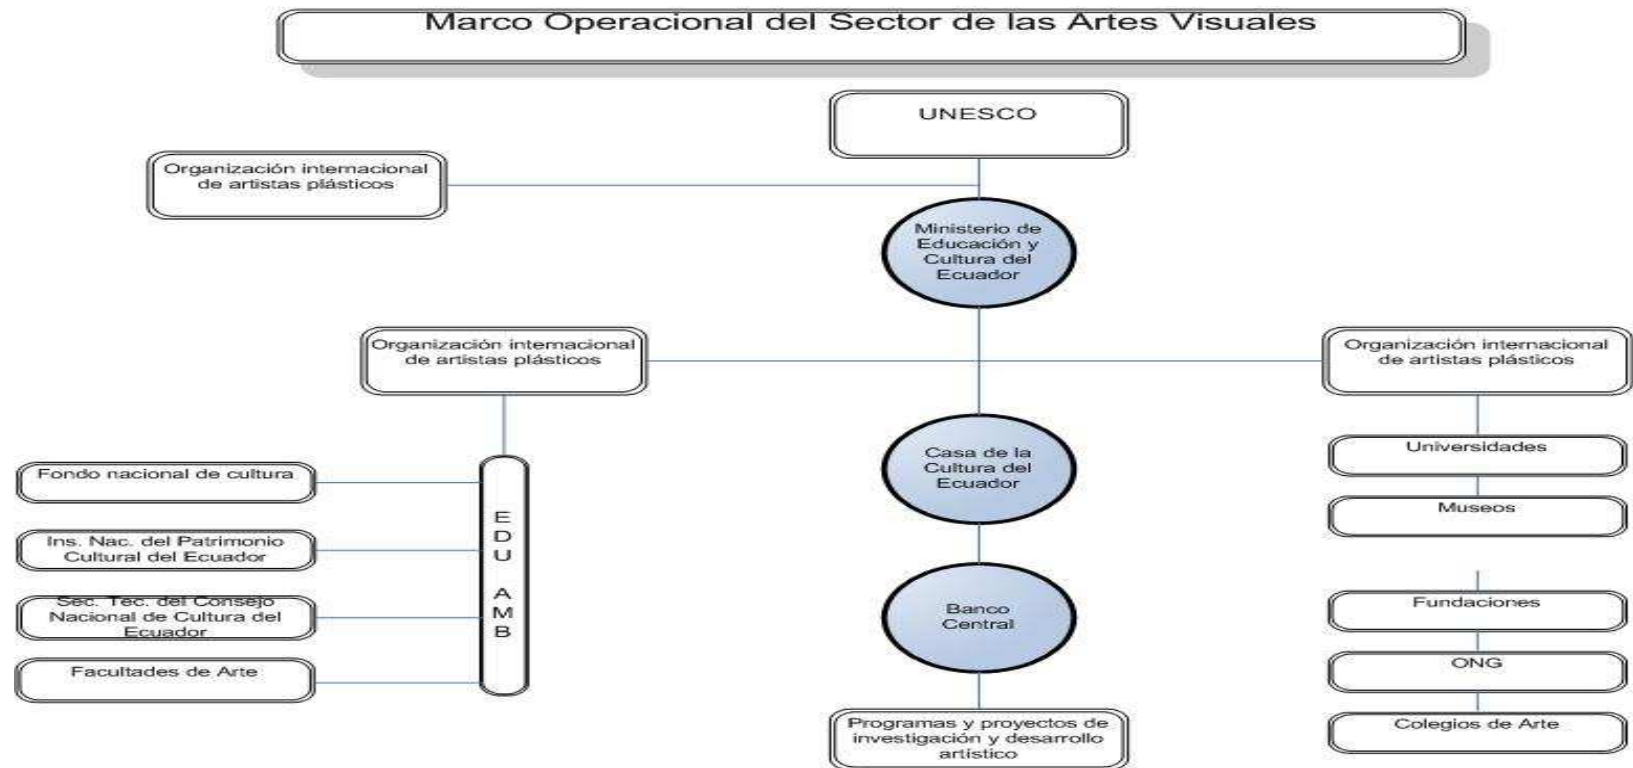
Marco Operacional del Sector de las Artes Visuales

UNESCO

Organización internacional de artistas plásticos

Ministerio de Educación y Cultura del Ecuador

Organización internacional de artistas plásticos

Organización internacional de artistas plásticos

Fondo nacional de cultura

Ins. Nac. del Patrimonio Cultural del Ecuador

Sec. Tec. del Consejo Nacional de Cultura del Ecuador

Facultades de Arte

E D U A M B

Casa de la Cultura del Ecuador

Banco Central

Programas y proyectos de investigación y desarrollo artístico

Universidades

Museos

Fundaciones

ONG

Colegios de Arte